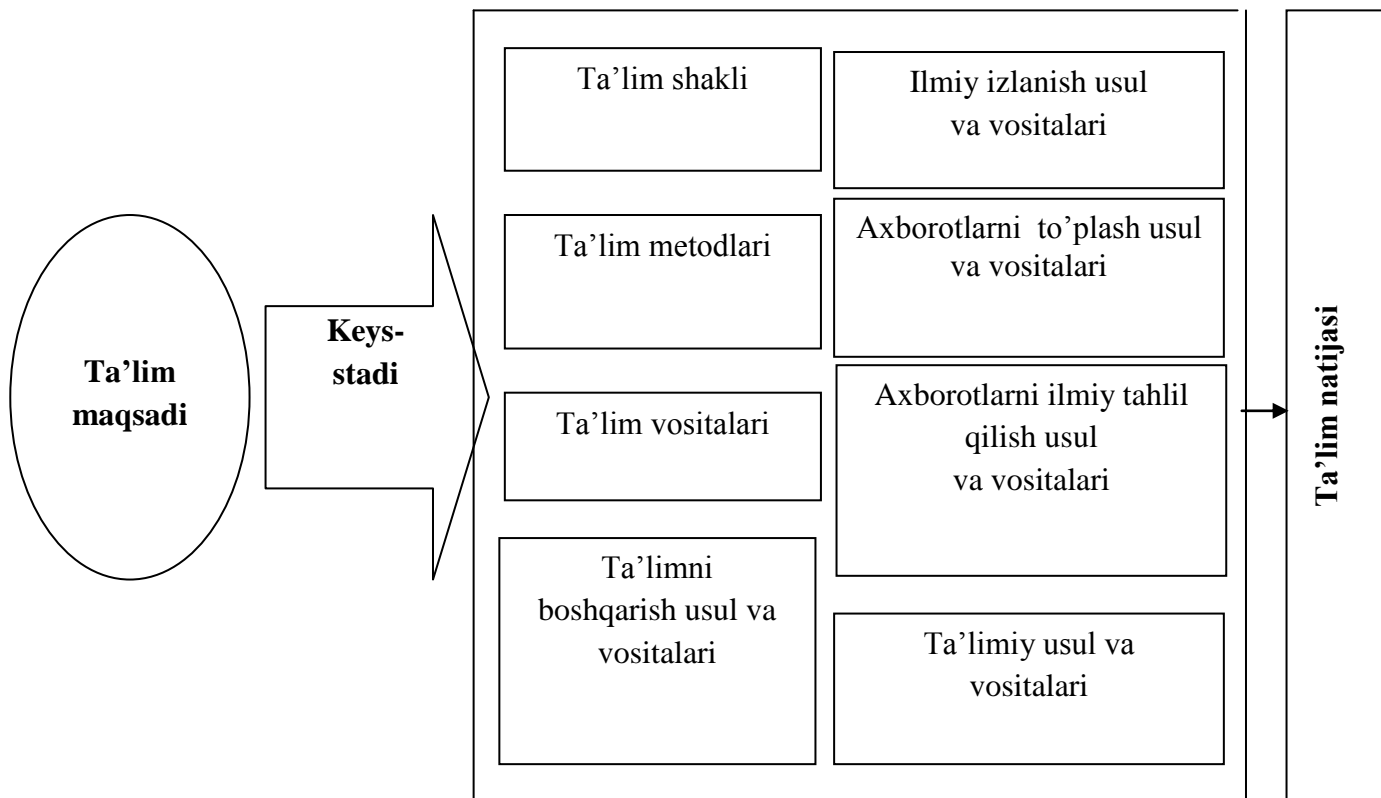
Ta’lim maqsadi

Keys-stadi

Ta’lim shakli

Ilmiy izlanish usul va vositalari

Ta’lim metodlari

Axborotlarni to’plash usul va vositalari

Ta’lim vositalari

Axborotlarni ilmiy tahlil qilish usul va vositalari

Ta’limni boshqarish usul va vositalari

Ta’limiy usul va vositalari

Ta’lim natijasi